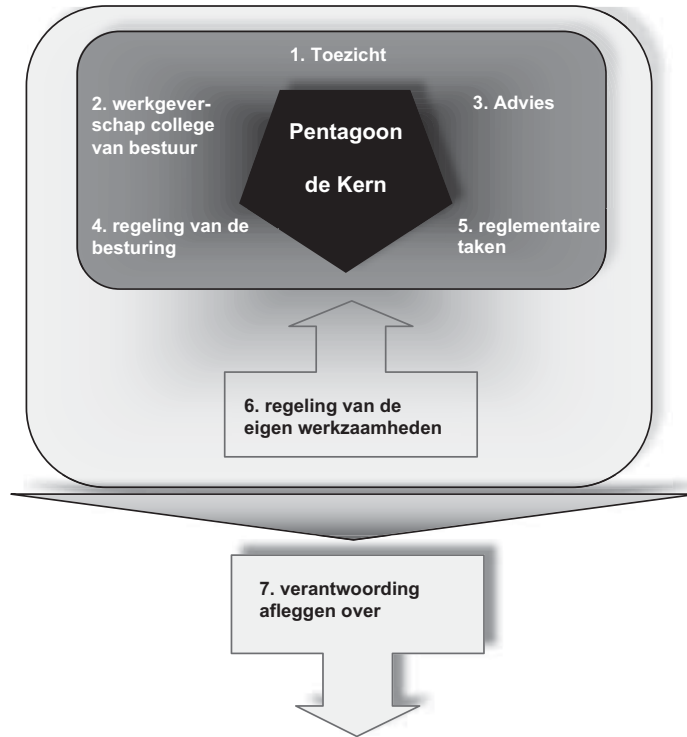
1. Toezicht

2. werkgeverschap college van bestuur

3. Advies

Pentagoon

de Kern

4. regeling van de besturing

5. reglementaire taken

6. regeling van de eigen werkzaamheden

7. verantwoording afleggen over